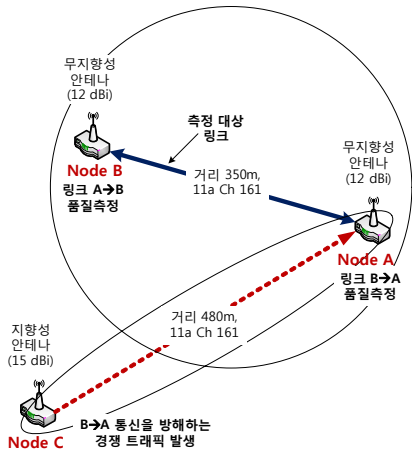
무지향성
안테나
(12 dBi)

측정 대상
링크

Node B
링크 A→B
품질측정

거리 350m,
11a Ch 161

무지향성
안테나
(12 dBi)

Node A
링크 B→A
품질측정

거리 480m,
11a Ch 161

지향성
안테나
(15 dBi)

Node C

B→A 통신을 방해하는
경쟁 트래픽 발생